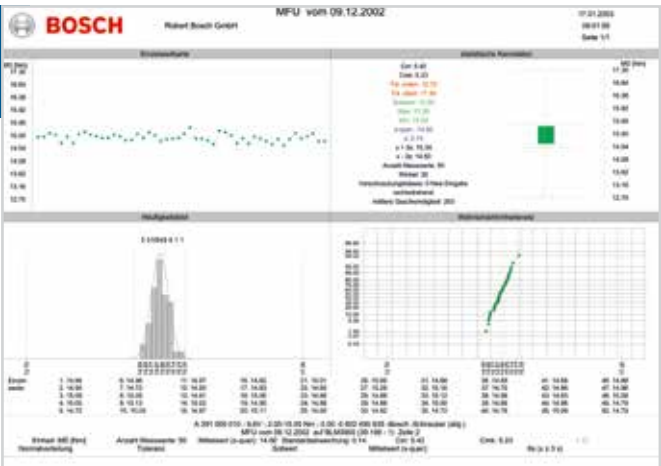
BOSCH

Robert Bosch GmbH

MFU vom 09.12.2002

17.01.2003
08:01:00
Seite 1/1

Einzelwertkarte

Statistische Kennwerte

Häufigkeitsbild

Wahrscheinlichkeitsnetz

Cm: 5.40
Cmk: 5.23

Einheit: MD [Nm]
Anzahl Messwerte: 50
Mittelwert (x-quer): 14.98
Standardabweichung: 0.14
Cm: 5.40
Cmk: 5.23
Nennwert
Toleranz
Sollwert
Mittelwert (x-quer)

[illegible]